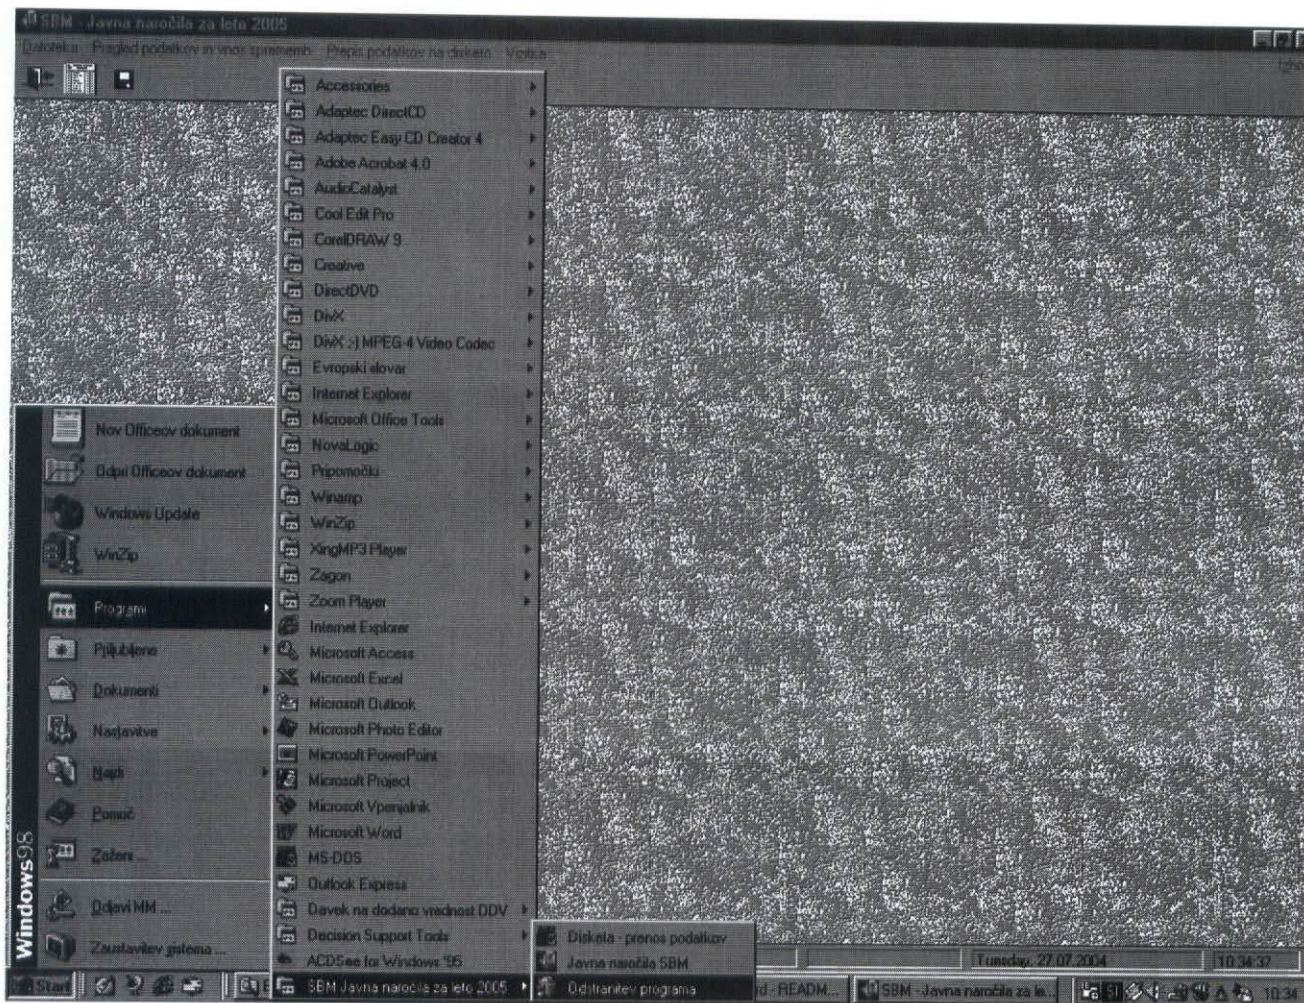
SBM - Javna naročila za leto 2005

Datoteka Pregled podatkov in vnos sprememb Prepis podatkov na disketo Vizitka

Accessories
Adaptec DirectCD
Adaptec Easy CD Creator 4
Adobe Acrobat 4.0
AudioCatalyst
Cool Edit Pro
CorelDRAW 9
Creative
DirectDVD
DivX
DivX ;-) MPEG-4 Video Codec
Evropski slovar
Internet Explorer
Microsoft Office Tools
NovaLogic
Pripomočki
Winamp
WinZip
XingMP3 Player
Zagon
Zoom Player
Internet Explorer
Microsoft Access
Microsoft Excel
Microsoft Outlook
Microsoft Photo Editor
Microsoft PowerPoint
Microsoft Project
Microsoft Vpenjalnik
Microsoft Word
MS-DOS
Outlook Express
Davek na dodano vrednost DDV
Decision Support Tools
ACDSee for Windows '95
SBM Javna naročila za leto 2005

Nov Officeov dokument
Odpri Officeov dokument
Windows Update
WinZip
Programi
Priljubljene
Dokumenti
Nastavitve
Najdi
Pomoč
Zaženi ...
Odjavi MM ...
Zaustavitev sistema ...

Windows98

Disketa - prenos podatkov
Javna naročila SBM
Odstranitev programa

Tuesday, 27.07.2004
10:34:37

Start
d - READM...
SBM - Javna naročila za le...
10:34